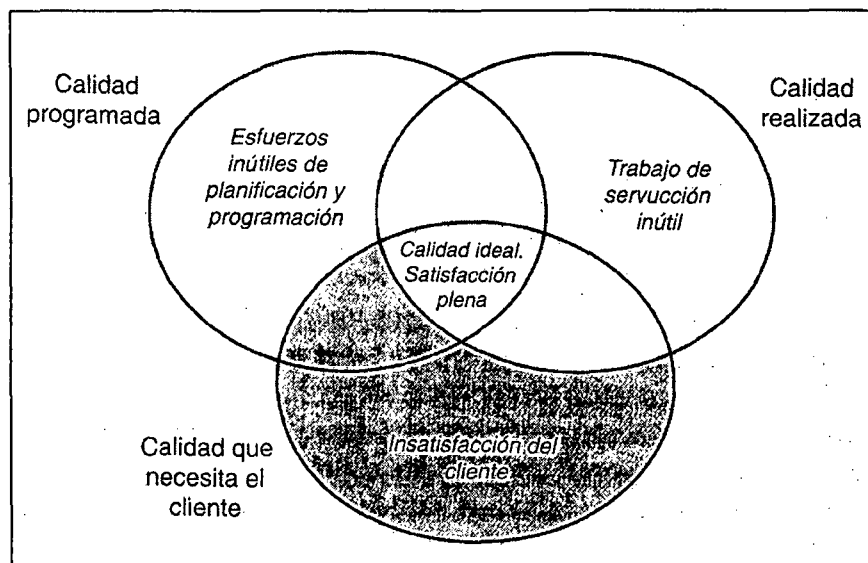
Calidad programada

Esfuerzos inútiles de planificación y programación

Calidad realizada

Trabajo de servucción inútil

Calidad ideal. Satisfacción plena

Calidad que necesita el cliente

Insatisfacción del cliente